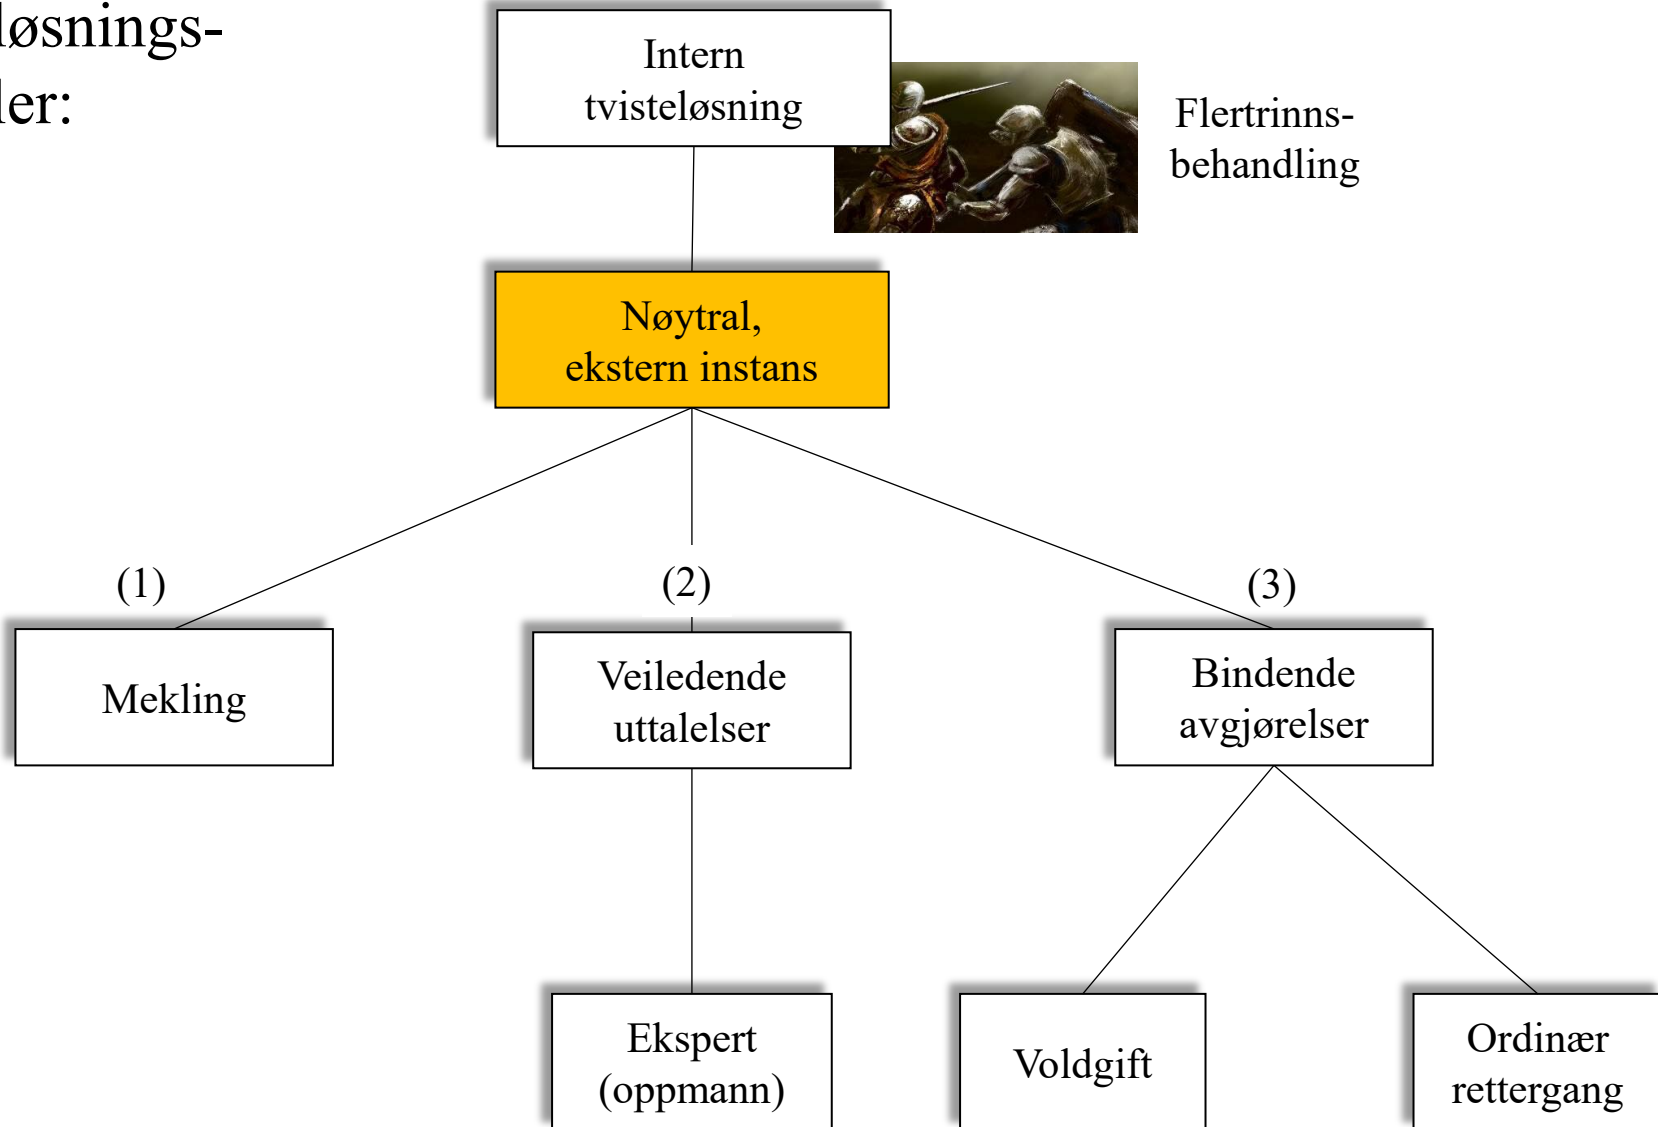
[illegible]øsnings-
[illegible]er:

Intern tvisteløsning

Flertrinns-behandling

Nøytral, ekstern instans

(1)

(2)

(3)

Mekling

Veiledende uttalelser

Bindende avgjørelser

Ekspert (oppmann)

Voldgift

Ordinær rettergang